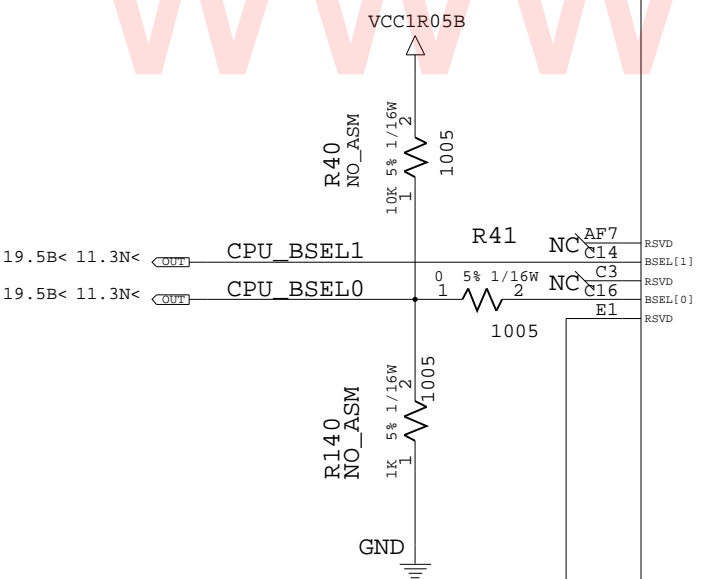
VCC1R05B

R40
NO_ASM
10K 5% 1/16W
2
1
1005

19.5B< 11.3N< OUT CPU_BSEL1
19.5B< 11.3N< OUT CPU_BSEL0

R41
0 5% 1/16W
1 2
1005

NC AF7
C14
NC C3
C16
E1

RSVD
BSEL[1]
RSVD
BSEL[0]
RSVD

R140
NO_ASM
1K 5% 1/16W
2
1
1005

GND